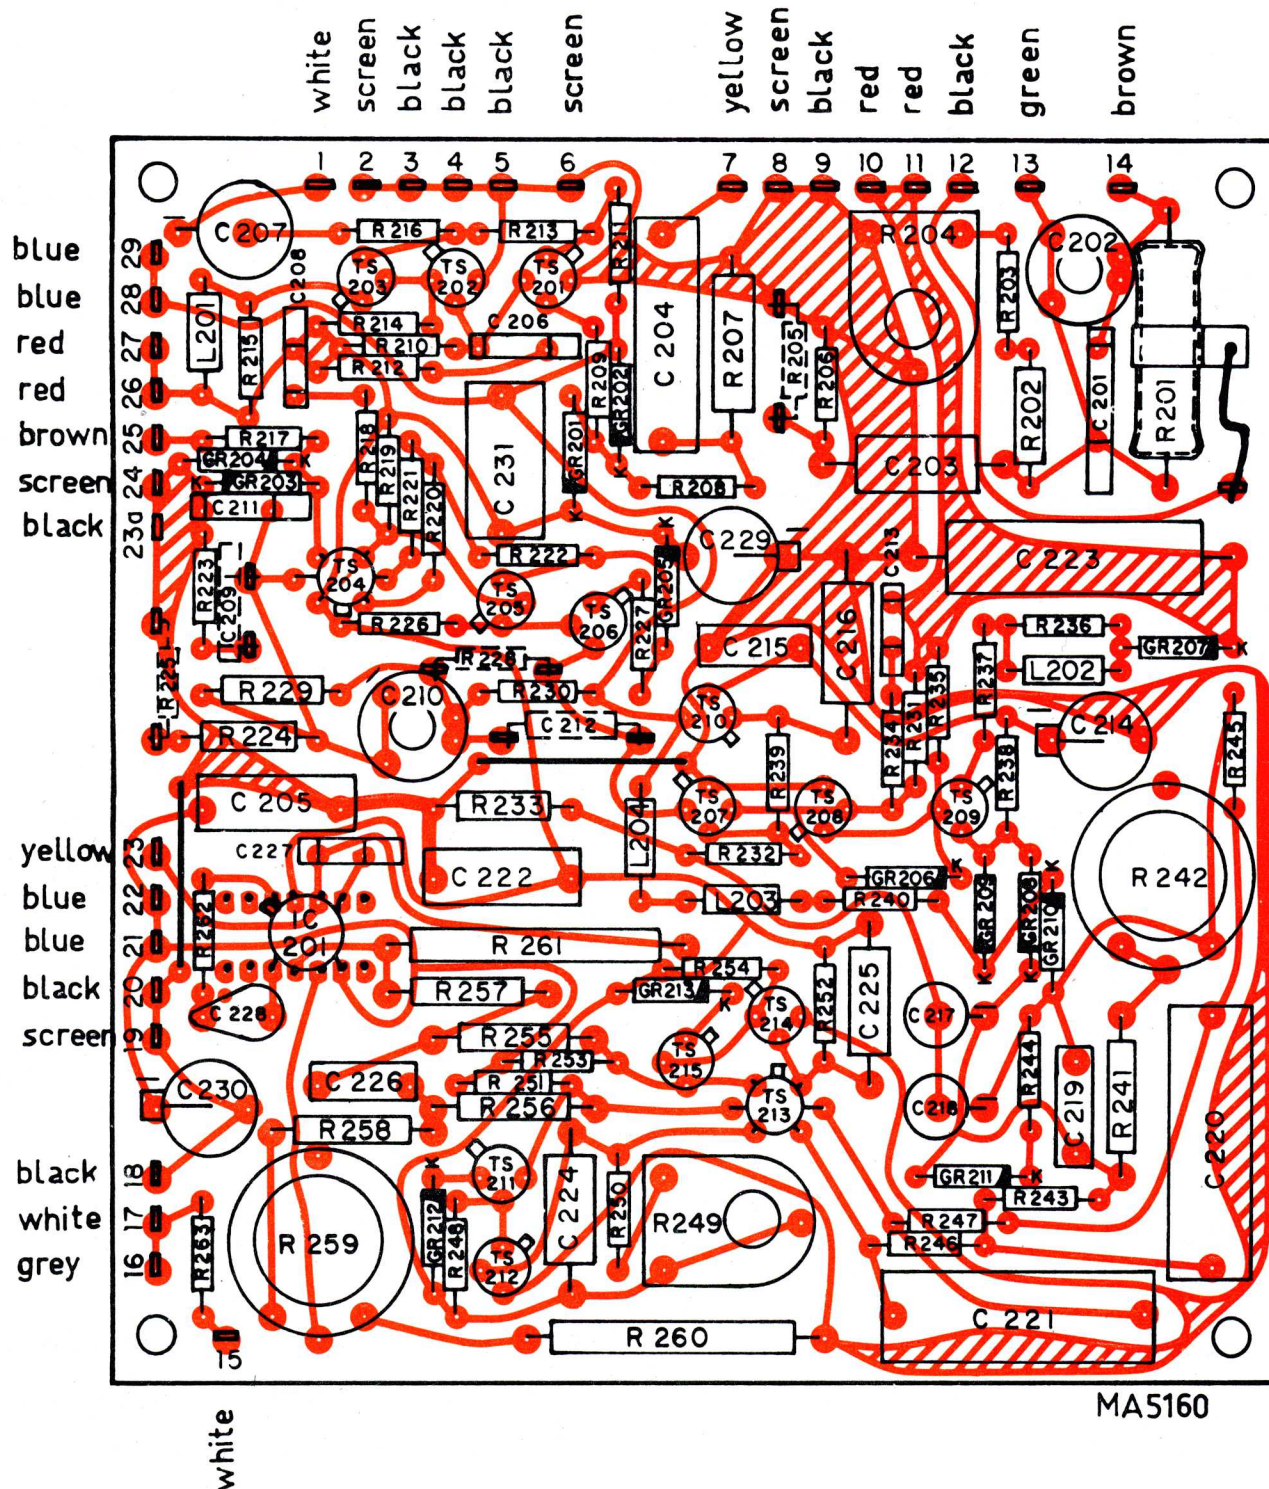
white screen black black black screen yellow screen black red red black green brown

1 2 3 4 5 6 7 8 9 10 11 12 13 14

blue 29
blue 28
red 27
red 26
brown 25
screen 24
black 23a

C207 C208 R216 R213 R211 R204 C202 TS 203 TS 202 TS 201 L201 R215 R214 C206 C204 R207 R205 R206 R203 R210 R212 R209 GR202 R202 C201 R201 R218 R219 R221 R220 C231 GR201 R217 GR204 K GR203 C211 R208 C203 K K C229 C213 C223 R223 C209 TS 204 TS 205 R222 GR205 R226 TS 206 R227 C215 C216 R236 GR207 K R225 R237 L202 R228 R229 C210 R230 TS 210 R251 R235 C214 C212 R224 R234 R245 R239 R238 C205 R233 TS 207 TS 208 TS 209 L204 R242 C227 R232 C222 GR206 K L203 R240 K GR209 GR208 GR210 K

yellow 23
blue 22
blue 21
black 20
screen 19

R262 IC 201 R261 R254 R257 GR213 K TS 214 R252 C225 C228 C217 R255 R253 TS 215 C230 C226 R251 R256 TS 213 R244 C219 R241 C218 R258 C220 K TS 211 GR211 K R243

black 18
white 17
grey 16

R263 R259 GR212 R248 C224 R250 R249 R247 R246 TS 212 R260 C221 15

MA5160

white